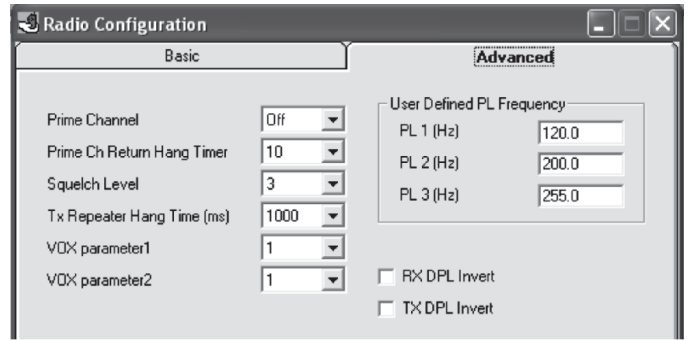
Radio Configuration

Basic

Advanced

Prime Channel Off

Prime Ch Return Hang Timer 10

Squelch Level 3

Tx Repeater Hang Time (ms) 1000

VOX parameter1 1

VOX parameter2 1

User Defined PL Frequency

PL 1 (Hz) 120.0

PL 2 (Hz) 200.0

PL 3 (Hz) 255.0

RX DPL Invert

TX DPL Invert